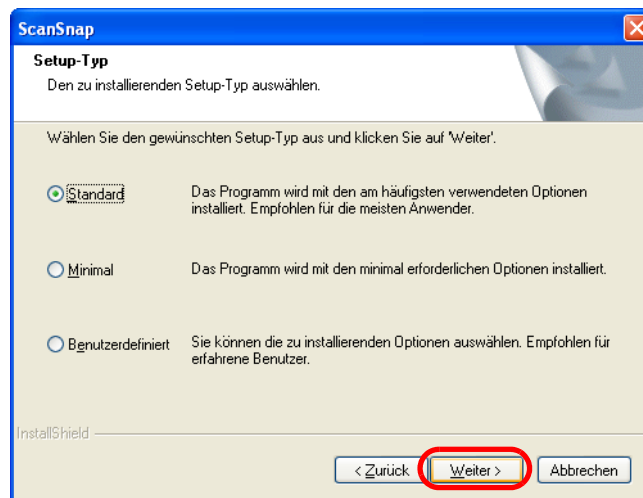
ScanSnap

Setup-Typ

Den zu installierenden Setup-Typ auswählen.

Wählen Sie den gewünschten Setup-Typ aus und klicken Sie auf 'Weiter'.

Standard

Das Programm wird mit den am häufigsten verwendeten Optionen installiert. Empfohlen für die meisten Anwender.

Minimal

Das Programm wird mit den minimal erforderlichen Optionen installiert.

Benutzerdefiniert

Sie können die zu installierenden Optionen auswählen. Empfohlen für erfahrene Benutzer.

InstallShield

< Zurück

Weiter >

Abbrechen